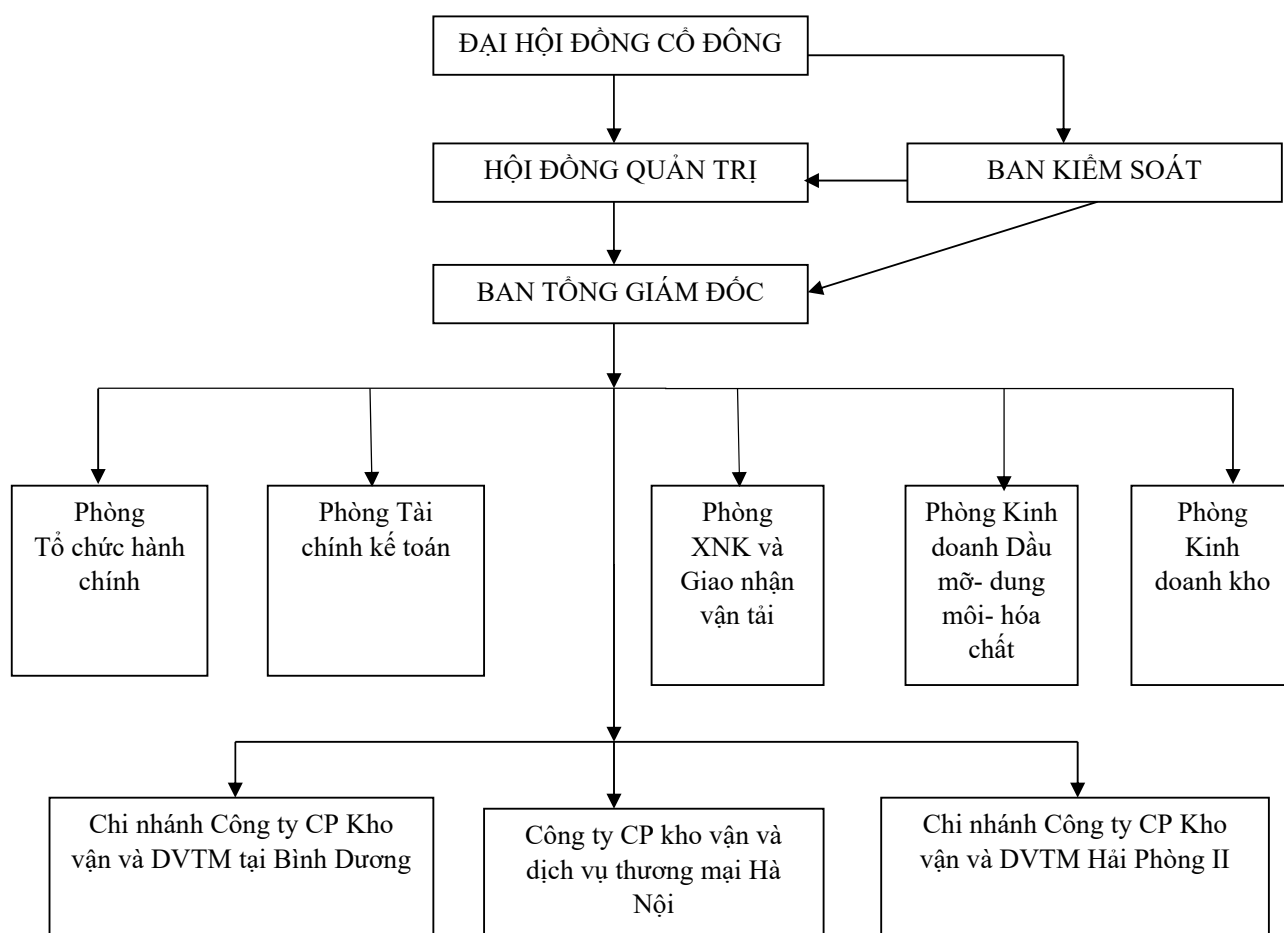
ĐẠI HỘI ĐỒNG CỔ ĐÔNG

HỘI ĐỒNG QUẢN TRỊ

BAN KIỂM SOÁT

BAN TỔNG GIÁM ĐỐC

Phòng Tổ chức hành chính

Phòng Tài chính kế toán

Phòng XNK và Giao nhận vận tải

Phòng Kinh doanh Dầu mỡ- dung môi- hóa chất

Phòng Kinh doanh kho

Chi nhánh Công ty CP Kho vận và DVTM tại Bình Dương

Công ty CP kho vận và dịch vụ thương mại Hà Nội

Chi nhánh Công ty CP Kho vận và DVTM Hải Phòng II